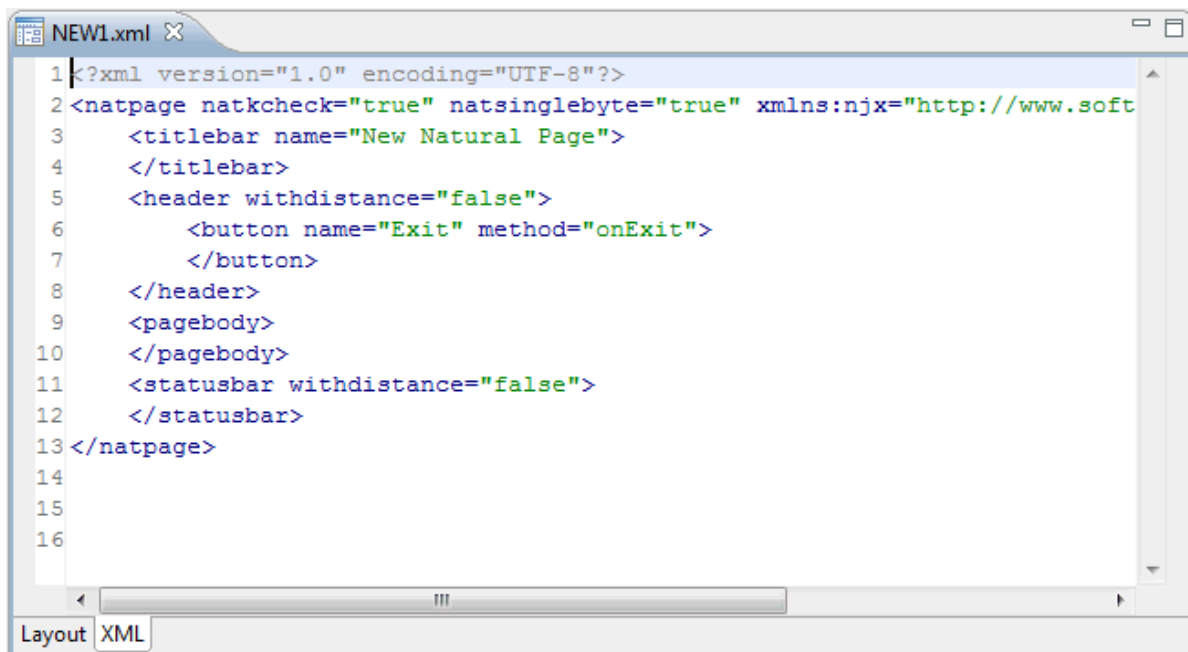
NEW1.xml

1 <?xml version="1.0" encoding="UTF-8"?>
2 <natpage natkcheck="true" natsinglebyte="true" xmlns:njx="http://www.soft
3     <titlebar name="New Natural Page">
4     </titlebar>
5     <header withdistance="false">
6         <button name="Exit" method="onExit">
7         </button>
8     </header>
9     <pagebody>
10    </pagebody>
11    <statusbar withdistance="false">
12    </statusbar>
13 </natpage>
14
15
16

Layout XML